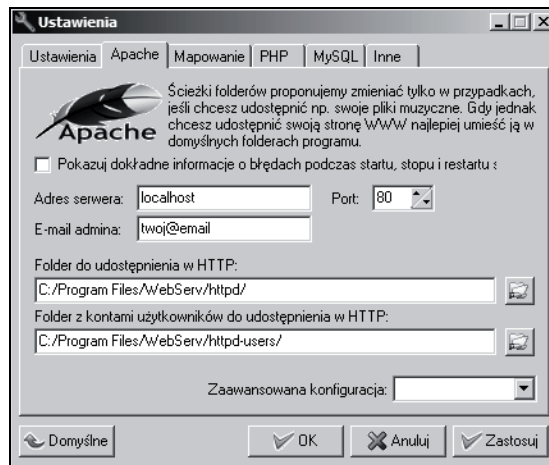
Ustawienia

Ustawienia | Apache | Mapowanie | PHP | MySQL | Inne

Apache

Ścieżki folderów proponujemy zmieniać tylko w przypadkach, jeśli chcesz udostępnić np. swoje pliki muzyczne. Gdy jednak chcesz udostępnić swoją stronę WWW najlepiej umieść ją w domyślnych folderach programu.

Pokazuj dokładne informacje o błędach podczas startu, stopu i restartu s

Adres serwera: localhost

Port: 80

E-mail admina: twoj@email

Folder do udostępnienia w HTTP:

C:/Program Files/WebServ/httpd/

Folder z kontami użytkowników do udostępnienia w HTTP:

C:/Program Files/WebServ/httpd-users/

Zaawansowana konfiguracja:

Domyślne

OK

Anuluj

Zastosuj